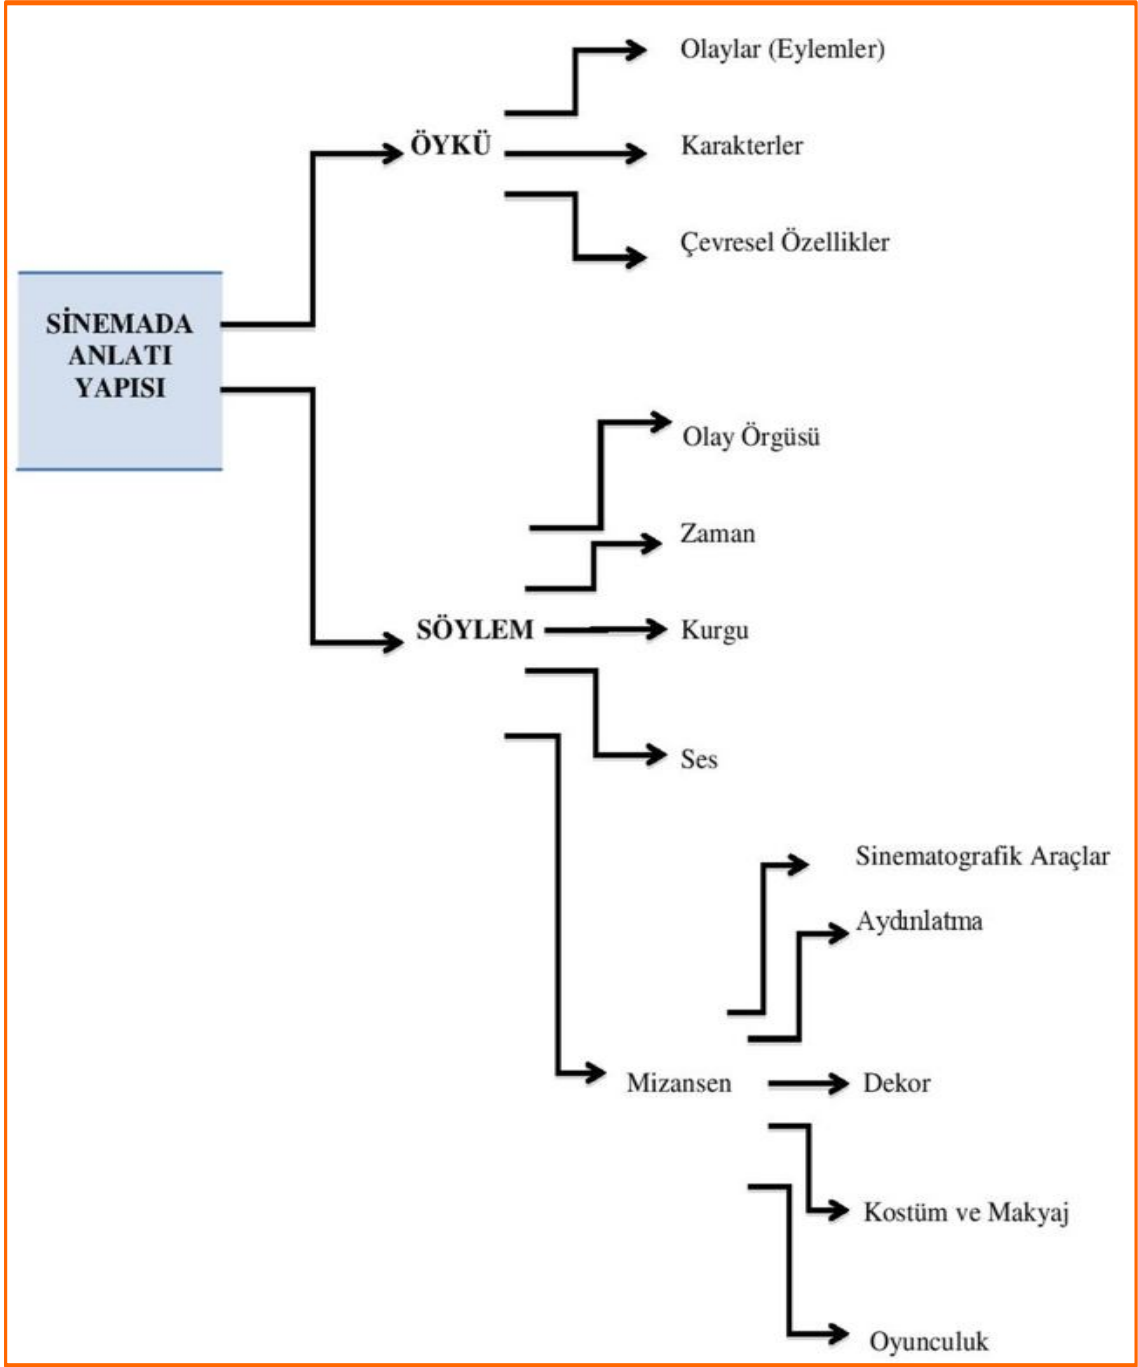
SİNEMADA ANLATI YAPISI

ÖYKÜ

Olaylar (Eylemler)

Karakterler

Çevresel Özellikler

SÖYLEM

Olay Örgüsü

Zaman

Kurgu

Ses

Mizansen

Sinematografik Araçlar

Aydınlatma

Dekor

Kostüm ve Makyaj

Oyunculuk